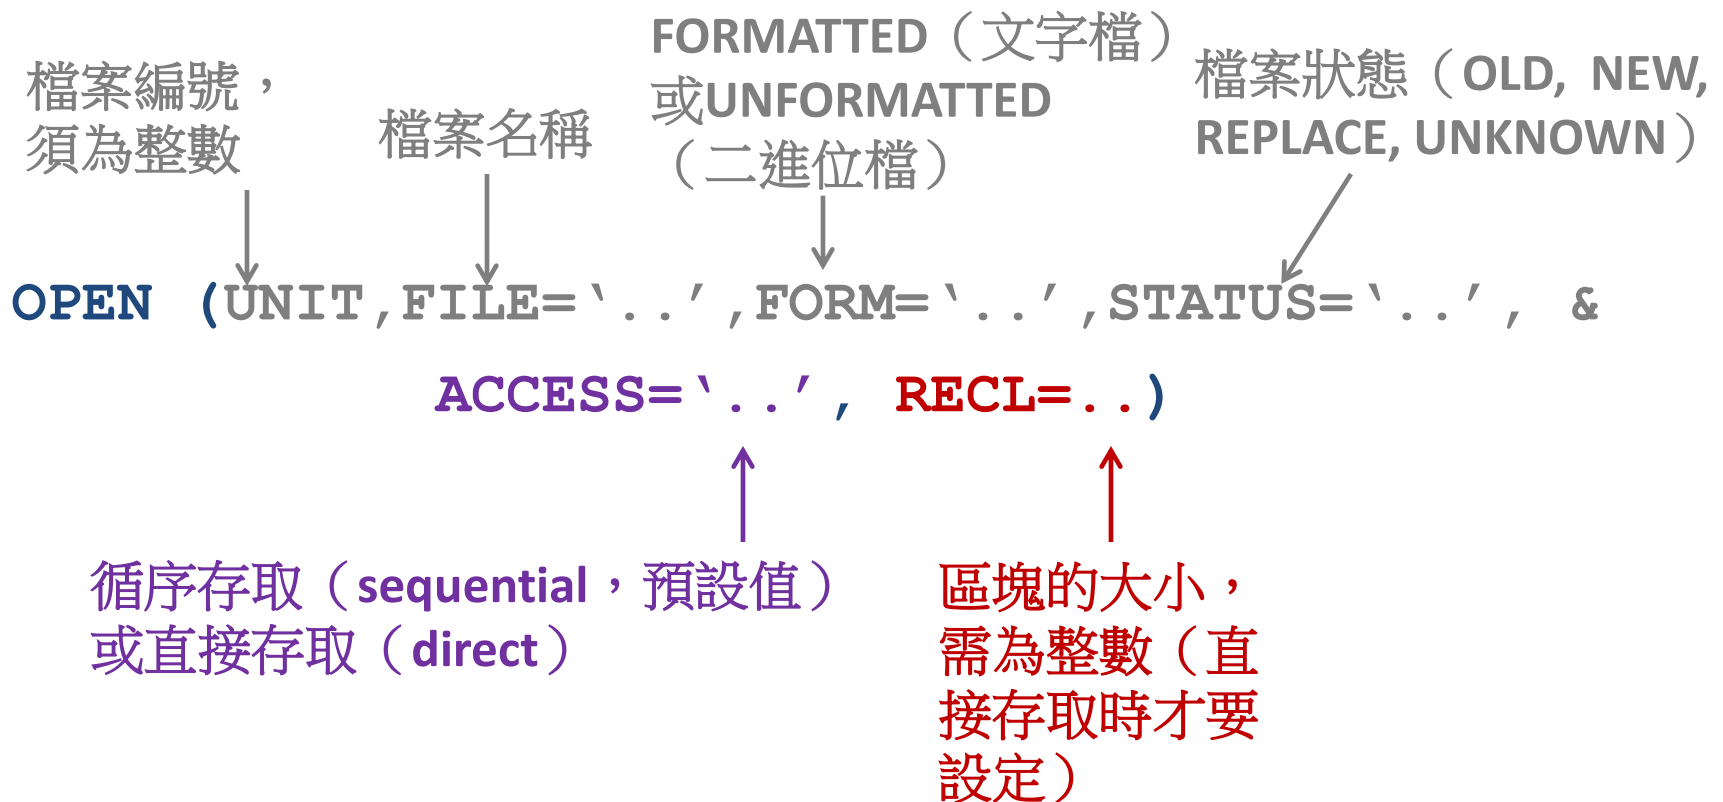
檔案編號，須為整數

檔案名稱

FORMATTED（文字檔）或UNFORMATTED（二進位檔）

檔案狀態（OLD, NEW, REPLACE, UNKNOWN）

OPEN (UNIT,FILE='..',FORM='..',STATUS='..', &
ACCESS='..', RECL=..)

循序存取（sequential，預設值）或直接存取（direct）

區塊的大小，需為整數（直接存取時才要設定）